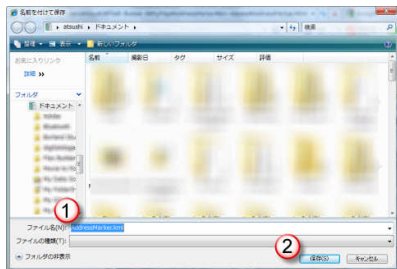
名前を付けて保存
atsushi ▸ ドキュメント ▸
検索
整理 表示 新しいフォルダ
お気に入りリンク
詳細 »
フォルダ
ドキュメント
名前 撮影日 タグ サイズ 評価
1
ファイル名(N): AddressMarker.kml
ファイルの種類(T):
フォルダの非表示
2
保存(S) キャンセル